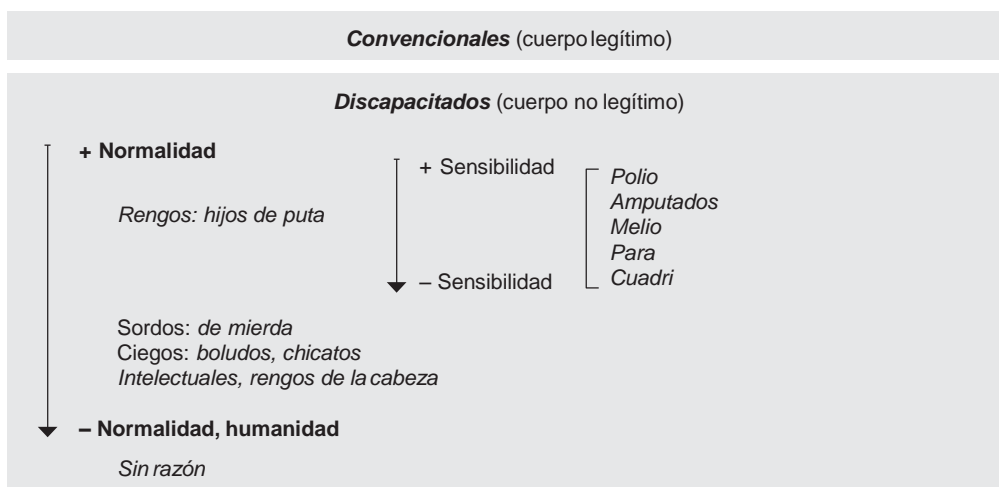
***Convencionales*** (cuerpo legítimo)

***Discapacitados*** (cuerpo no legítimo)

**+ Normalidad**

*Rengos: hijos de puta*

+ Sensibilidad

– Sensibilidad

*Polio*
*Amputados*
*Melio*
*Para*
*Cuadri*

Sordos: *de mierda*
Ciegos: *boludos, chicatos*
*Intelectuales, rengos de la cabeza*

**– Normalidad, humanidad**

*Sin razón*